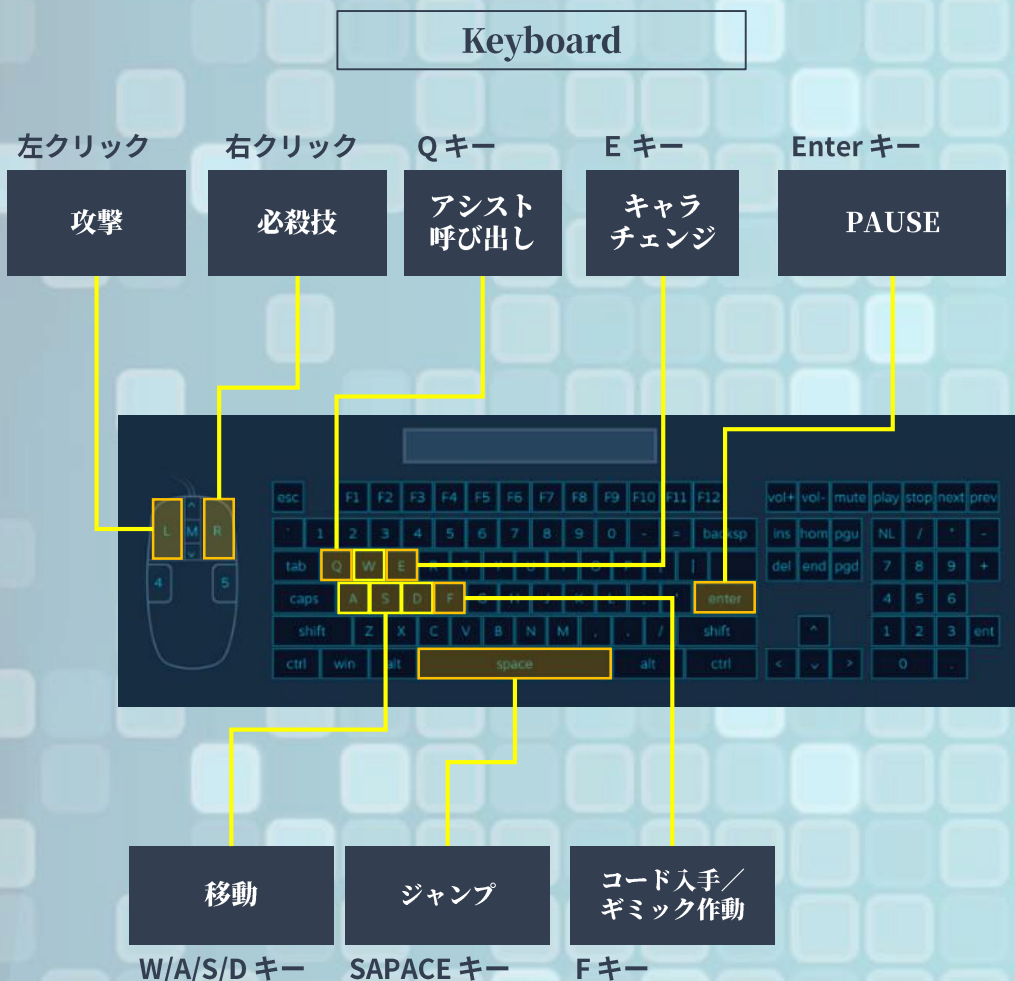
Keyboard

左クリック
攻撃

右クリック
必殺技

Q キー
アシスト呼び出し

E キー
キャラチェンジ

Enter キー
PAUSE

L M R
4 5

esc F1 F2 F3 F4 F5 F6 F7 F8 F9 F10 F11 F12
` 1 2 3 4 5 6 7 8 9 0 - = backsp
tab Q W E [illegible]
caps A S D F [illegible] enter
shift Z X C V B N M , . / shift
ctrl win alt space alt ctrl

vol+ vol- mute play stop next prev
ins hom pgu
del end pgd
NL / * -
7 8 9 +
4 5 6
1 2 3 ent
0 .

移動
W/A/S/D キー

ジャンプ
SAPACE キー

コード入手／ギミック作動
F キー